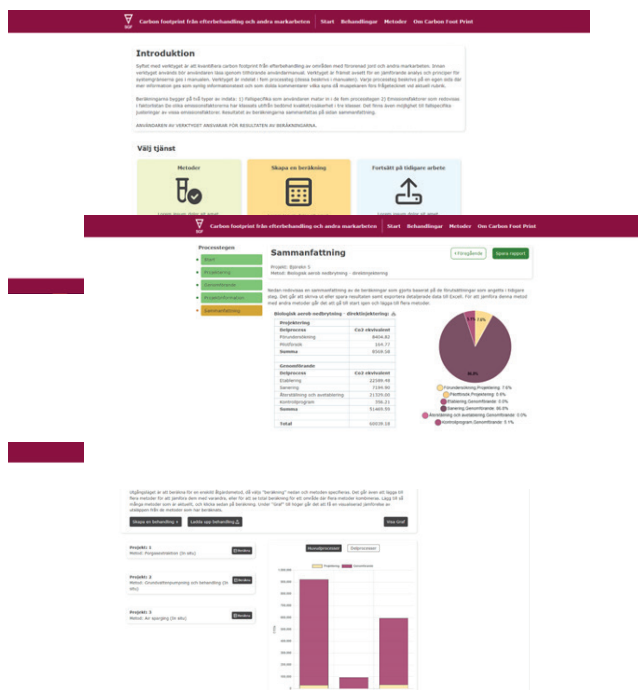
Carbon footprint från efterbehandling och andra markarbeten  Start  Behandlingar  Metoder  Om Carbon Foot Print

Introduktion

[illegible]

ANVÄNDAREN AV VERKTYGET ANSVARAR FÖR RESULTATEN AV BERÄKNINGARNA.

Välj tjänst

Metoder

Skapa en beräkning

Fortsätt på tidigare arbete

Carbon footprint från efterbehandling och andra markarbeten  Start  Behandlingar  Metoder  Om Carbon Foot Print

Processtegen

Start

Projektering

Genomförande

Avvecklingsinformation

Sammanfattning

Sammanfattning

‹ Föregående  Spara rapport

Projekt: Bjärsbo 3
Metod: Biologisk aerob nedbrytning - direktinjektering

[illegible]

Biologisk aerob nedbrytning - direktinjektering

| Projektering | |
|---|---|
| Delprocess | Co2 ekvivalent |
| Förundersökning | 8404.82 |
| Pilotförsök | 164.77 |
| Summa | 8569.58 |

| Genomförande | |
|---|---|
| Delprocess | Co2 ekvivalent |
| Etablering | 22588.48 |
| Sanering | 7199.90 |
| Återställning och avetablering | 21505.00 |
| Kontrollprogram | 356.21 |
| Summa | 51469.59 |
| Total | 60038.18 |

7.6%

86.8%

Förundersökning,Projektering: 7.6%
Pilotförsök,Projektering: 0.0%
Etablering,Genomförande: 0.0%
Sanering,Genomförande: 86.8%
Återställning och avetablering,Genomförande: 0.0%
Kontrollprogram,Genomförande: 5.1%

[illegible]

Skapa en behandling +  Ladda upp behandling  Visa brief

Projekt: 1
Metod: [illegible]

Projekt: 2
Metod: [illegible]

Projekt: 3
Metod: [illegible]

Huvudprocesser  Delprocesser

Projektering  Genomförande